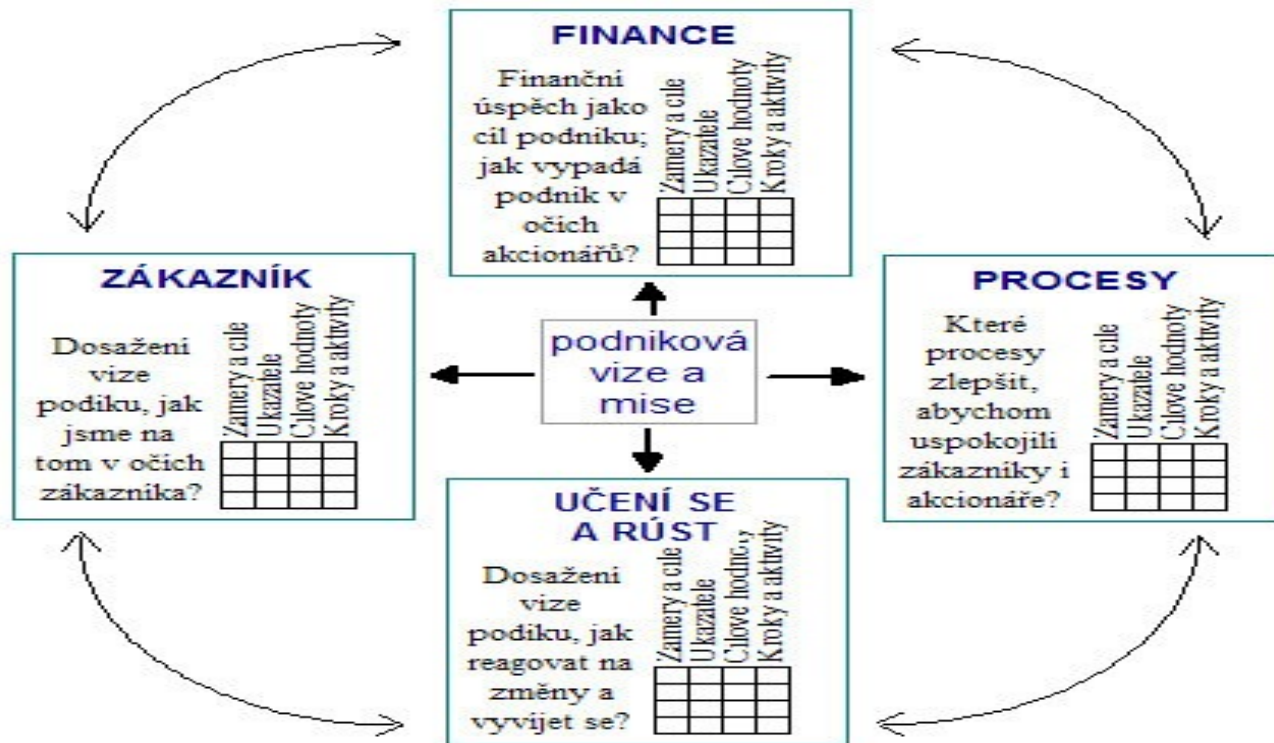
FINANCE

Finanční úspěch jako cíl podniku; jak vypadá podník v očích akcionářů?

| Zamery a cile | Ukazatele | Cilove hodnoty | Kroky a aktivity |
|---|---|---|---|
| | | | |
| | | | |
| | | | |

ZÁKAZNÍK

Dosaženi vize podiku, jak jsme na tom v očích zákazníka?

| Zamery a cile | Ukazatele | Cilove hodnoty | Kroky a aktivity |
|---|---|---|---|
| | | | |
| | | | |
| | | | |

podniková vize a mise

PROCESY

Které procesy zlepšit, abychom uspokojili zákazníky i akcionáře?

| Zamery a cile | Ukazatele | Cilove hodnoty | Kroky a aktivity |
|---|---|---|---|
| | | | |
| | | | |
| | | | |

UČENÍ SE A RŮST

Dosaženi vize podiku, jak reagovat na změny a vyvíjet se?

| Zamery a cile | Ukazatele | Cilove hodnoty | Kroky a aktivity |
|---|---|---|---|
| | | | |
| | | | |
| | | | |